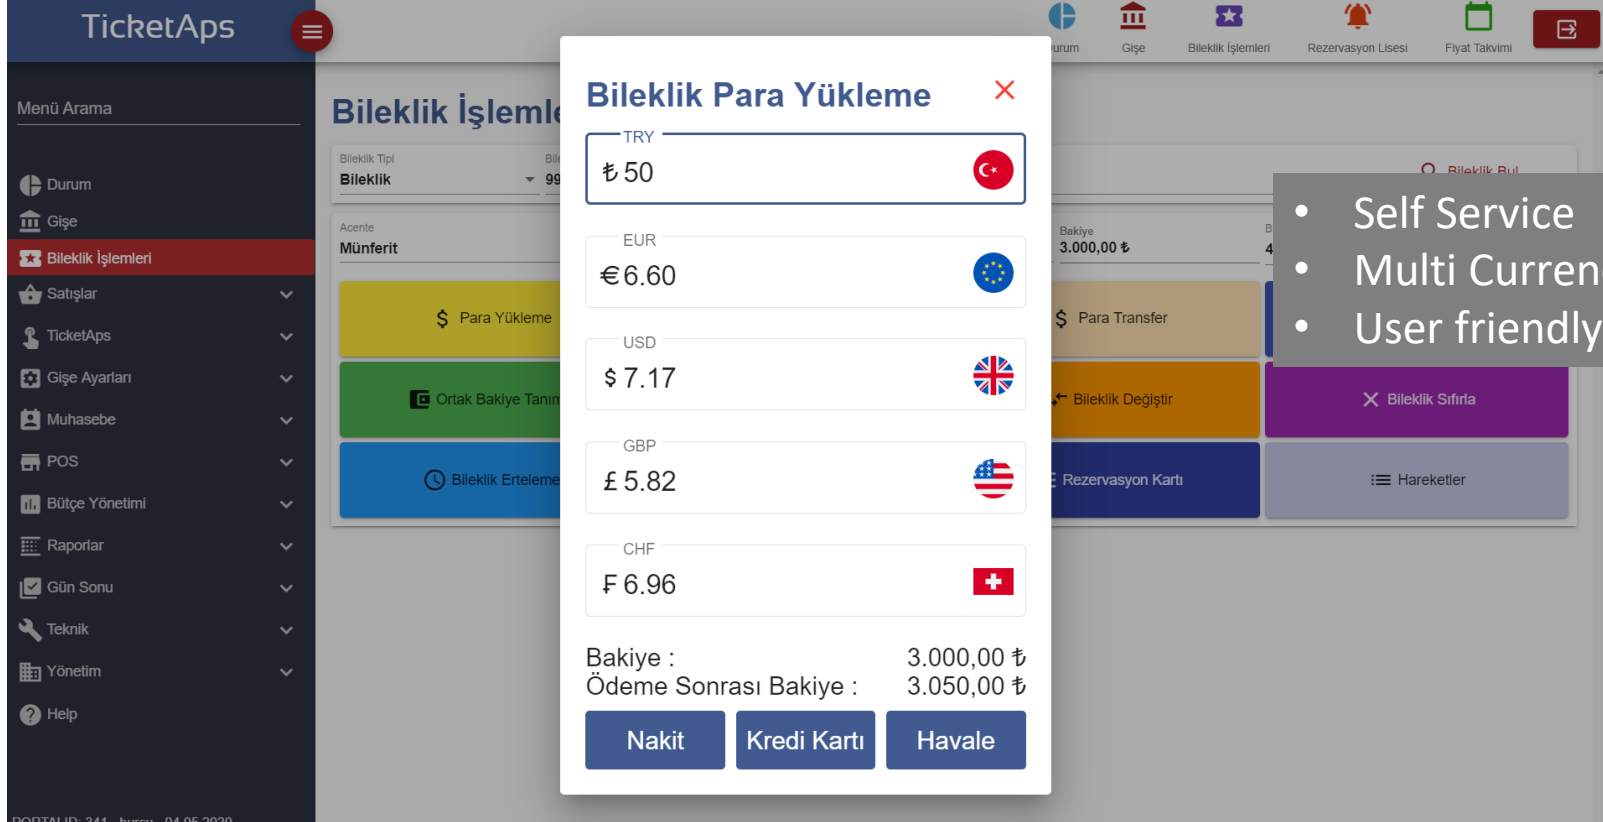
TicketAps

Menü Arama

Durum
Gişe
Bileklik İşlemleri
Satışlar
TicketAps
Gişe Ayarları
Muhasebe
POS
Bütçe Yönetimi
Raporlar
Gün Sonu
Teknik
Yönetim
Help

PORTALID: 341 - burcu - 04.05.2020

urum Gişe Bileklik İşlemleri Rezervasyon Lisesi Fiyat Takvimi

Bileklik İşleml

Bileklik Tipi
Bileklik

Acente
Münferit

Bakiye
3.000,00 ₺

Bileklik Bul

Para Yükleme
Para Transfer
Ortak Bakiye Tanım
Bileklik Değiştir
Bileklik Sıfırla
Bileklik Erteleme
Rezervasyon Kartı
Hareketler

- Self Service
- Multi Curren
- User friendly

Bileklik Para Yükleme

TRY
₺ 50

EUR
€ 6.60

USD
$ 7.17

GBP
£ 5.82

CHF
₣ 6.96

Bakiye : 3.000,00 ₺
Ödeme Sonrası Bakiye : 3.050,00 ₺

Nakit
Kredi Kartı
Havale